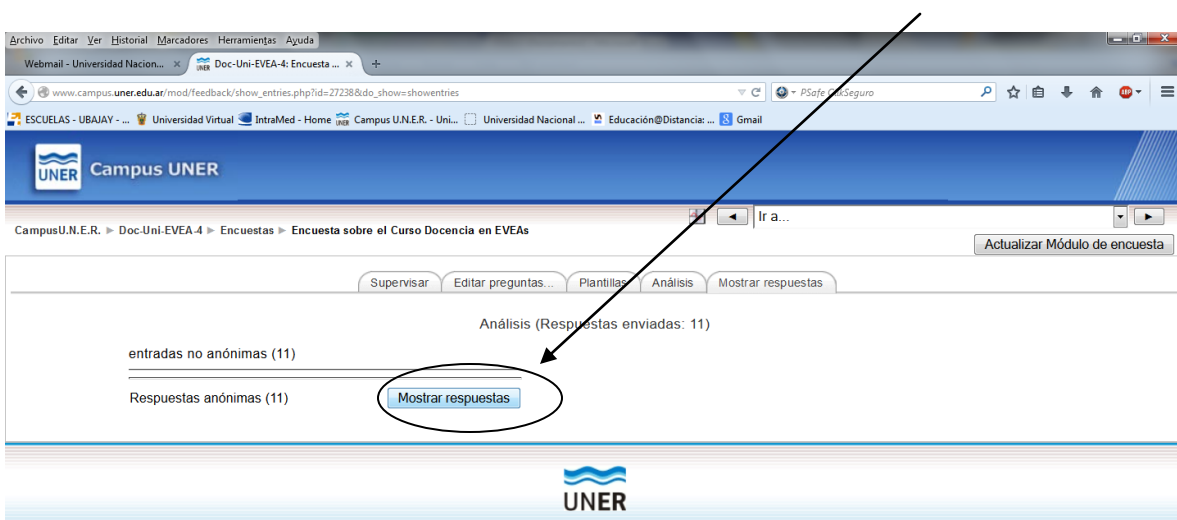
Archivo Editar Ver Historial Marcadores Herramientas Ayuda

Webmail - Universidad Nacion... ×
Doc-Uni-EVEA-4: Encuesta ... ×
+

www.campus.uner.edu.ar/mod/feedback/show_entries.php?id=27238&do_show=showentries

PSafe ClickSeguro

ESCUELAS - UBAJAY - ... Universidad Virtual IntraMed - Home Campus U.N.E.R. - Uni... Universidad Nacional ... Educación@Distancia: ... Gmail

UNER Campus UNER

CampusU.N.E.R. ► Doc-Uni-EVEA-4 ► Encuestas ► Encuesta sobre el Curso Docencia en EVEAs

Ir a...

Actualizar Módulo de encuesta

Supervisar | Editar preguntas... | Plantillas | Análisis | Mostrar respuestas

Análisis (Respuestas enviadas: 11)

entradas no anónimas (11)

Respuestas anónimas (11)

Mostrar respuestas

UNER